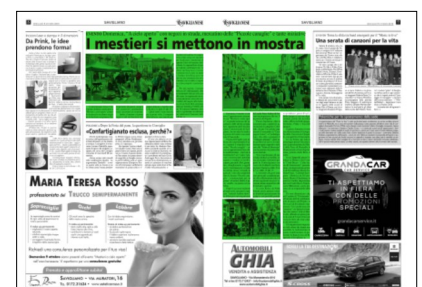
SAVIGLIANO

SAVIGLIANO

De Prink, le idee prendono forma!

I mestieri si mettono in mostra

«Confartigianato esclusa, perché?»

Una serata di canzoni per la vita

MARIA TERESA ROSSO

professionista del TRUCCO SEMIPERMANENTE

GRANDACAR

TI ASPETTIAMO IN FIERA CON DELLE PROMOZIONI SPECIALI

AUTOMOBILI GHIA

VENDITA e ASSISTENZA